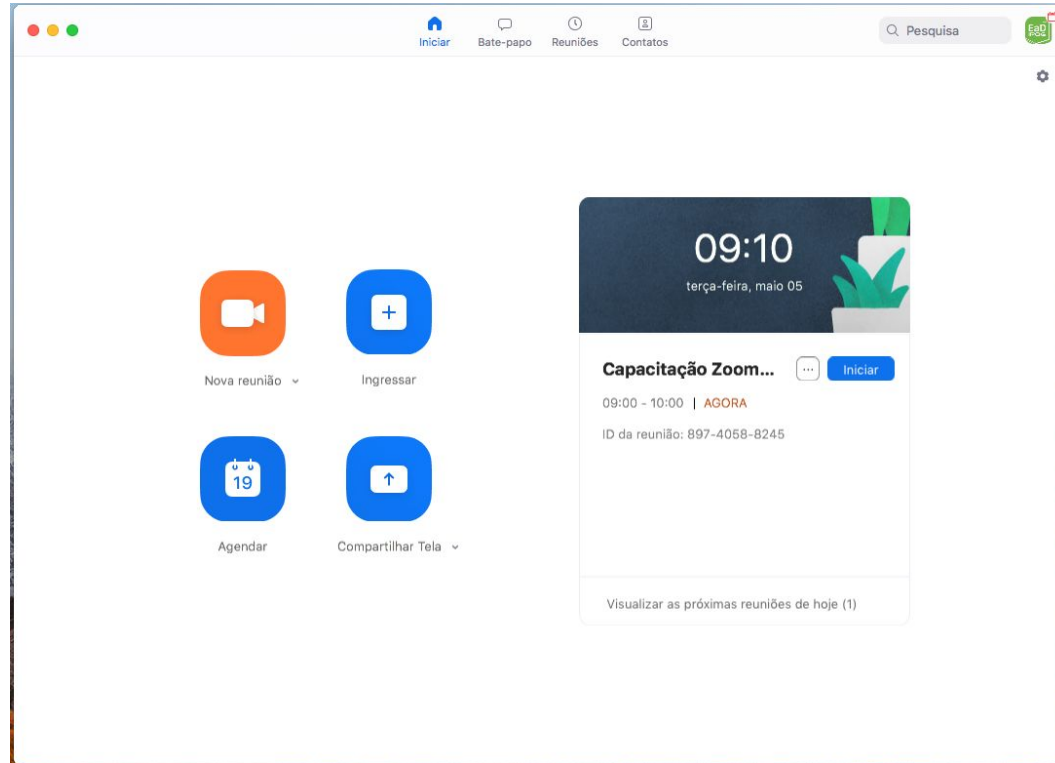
Iniciar Bate-papo Reuniões Contatos

Pesquisa

EaD

Nova reunião

Ingressar

19

Agendar

Compartilhar Tela

09:10

terça-feira, maio 05

Capacitação Zoom...

...

Iniciar

09:00 - 10:00 | AGORA

ID da reunião: 897-4058-8245

Visualizar as próximas reuniões de hoje (1)